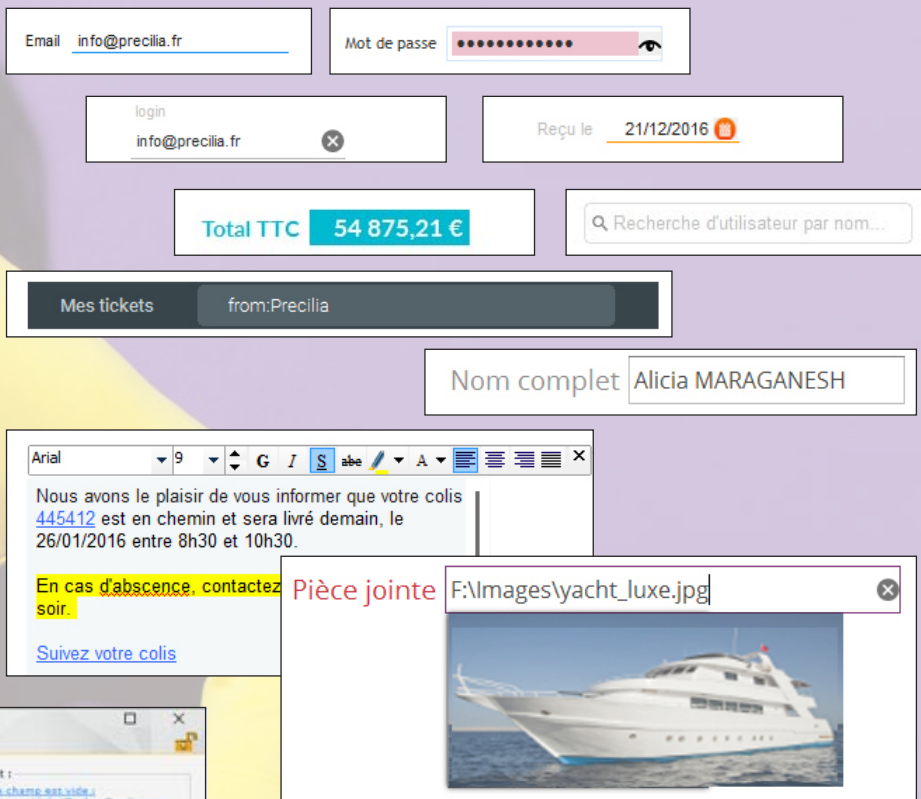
Email info@precilia.fr

Mot de passe ••••••••••••

login
info@precilia.fr

Reçu le 21/12/2016

Total TTC 54 875,21 €

Recherche d'utilisateur par nom...

Mes tickets from:Precilia

Nom complet Alicia MARAGANESH

Arial 9 G I S abc A

Nous avons le plaisir de vous informer que votre colis 445412 est en chemin et sera livré demain, le 26/01/2016 entre 8h30 et 10h30.

En cas d'abscence, contactez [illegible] soir.

Suivez votre colis

Pièce jointe F:\Images\yacht_luxe.jpg

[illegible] :
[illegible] champ est vide :